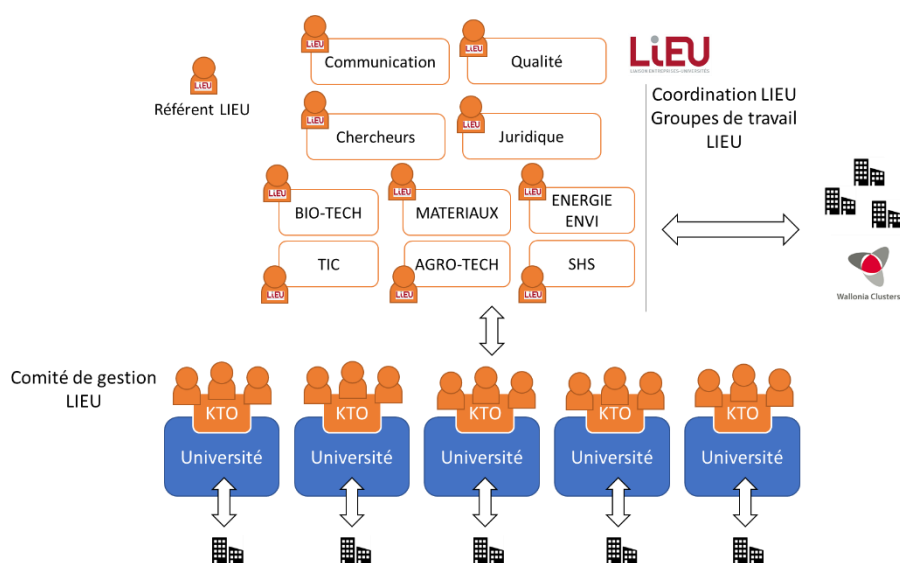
LiEU

Référent LIEU

LiEU Communication

LiEU Qualité

LiEU
LIAISON ENTREPRISES-UNIVERSITÉS

LiEU Chercheurs

LiEU Juridique

Coordination LIEU Groupes de travail LIEU

LiEU BIO-TECH

LiEU MATERIAUX

LiEU ENERGIE ENVI

TIC LiEU

AGRO-TECH LiEU

SHS LiEU

Wallonia Clusters

Comité de gestion LIEU

KTO
Université

KTO
Université

KTO
Université

KTO
Université

KTO
Université